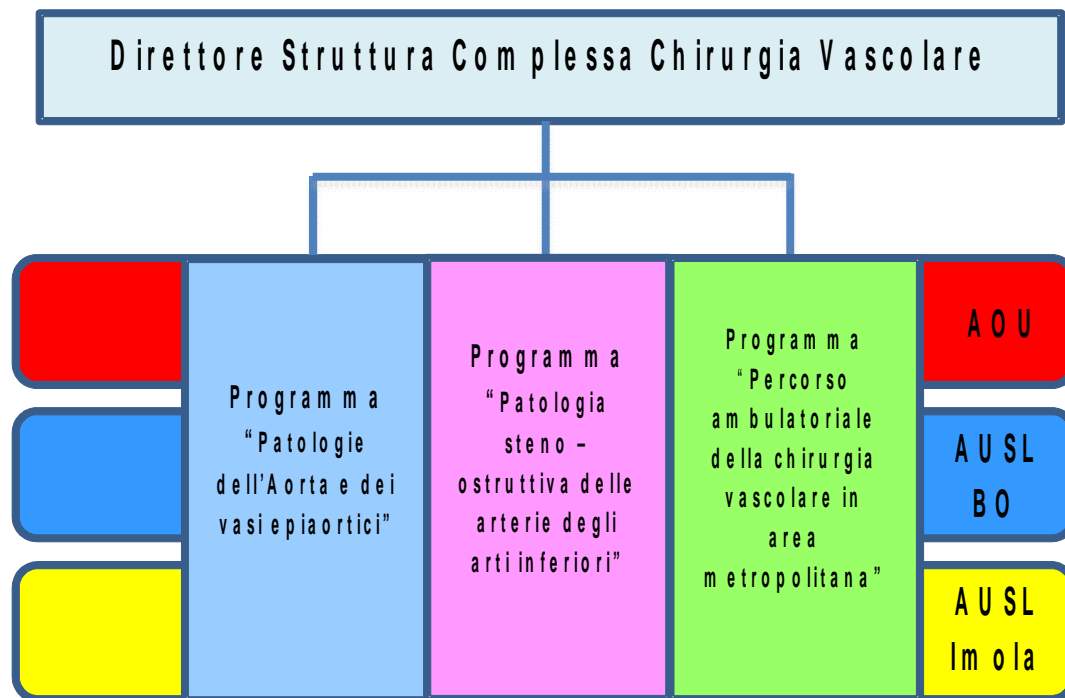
Direttore Struttura Complessa Chirurgia Vascolare

Programma "Patologie dell'Aorta e dei vasi epiaortici"

Programma "Patologia steno – ostruttiva delle arterie degli arti inferiori"

Programma "Percorso ambulatoriale della chirurgia vascolare in area metropolitana"

AOU

AUSL BO

AUSL Imola